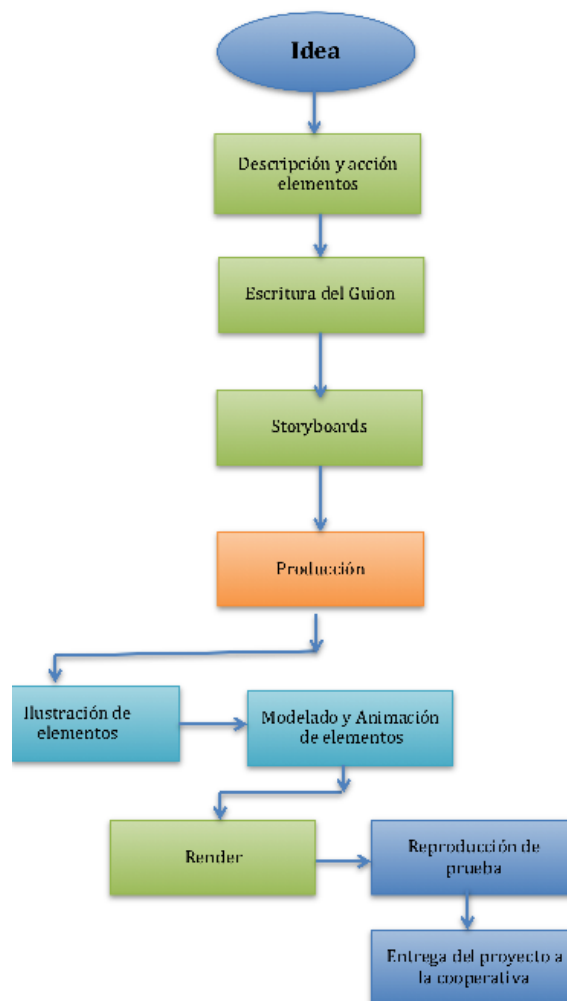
Idea

Descripción y acción elementos

Escritura del Guion

Storyboards

Producción

Ilustración de elementos

Modelado y Animación de elementos

Render

Reproducción de prueba

Entrega del proyecto a la cooperativa